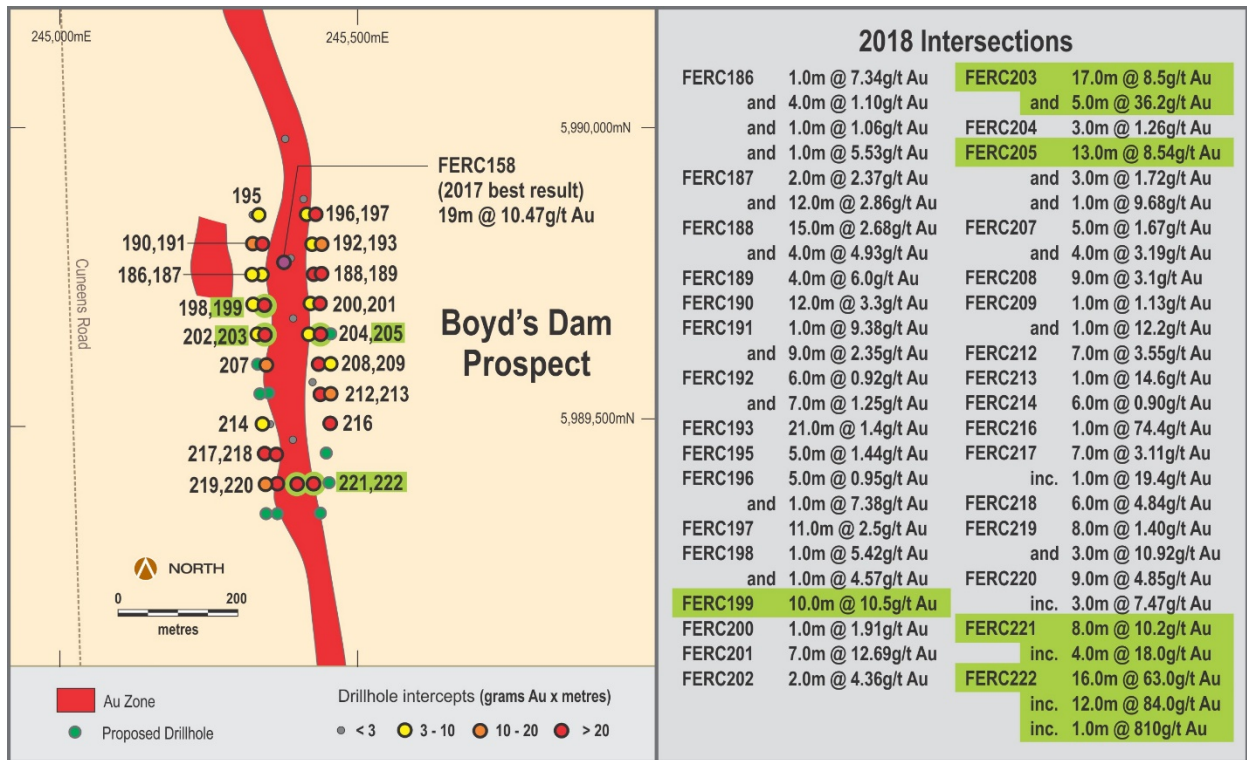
245,000mE

245,500mE

5,990,000mN

5,989,500mN

Cuneens Road

FERC158
(2017 best result)
19m @ 10.47g/t Au

195
196,197
190,191
192,193
186,187
188,189
198,199
200,201
202,203
204,205
207
208,209
212,213
214
216
217,218
219,220
221,222

Boyd's Dam Prospect

NORTH

0 200
metres

Au Zone
Proposed Drillhole

Drillhole intercepts (grams Au x metres)
< 3 3 - 10 10 - 20 > 20

2018 Intersections

FERC186 1.0m @ 7.34g/t Au
and 4.0m @ 1.10g/t Au
and 1.0m @ 1.06g/t Au
and 1.0m @ 5.53g/t Au
FERC187 2.0m @ 2.37g/t Au
and 12.0m @ 2.86g/t Au
FERC188 15.0m @ 2.68g/t Au
and 4.0m @ 4.93g/t Au
FERC189 4.0m @ 6.0g/t Au
FERC190 12.0m @ 3.3g/t Au
FERC191 1.0m @ 9.38g/t Au
and 9.0m @ 2.35g/t Au
FERC192 6.0m @ 0.92g/t Au
and 7.0m @ 1.25g/t Au
FERC193 21.0m @ 1.4g/t Au
FERC195 5.0m @ 1.44g/t Au
FERC196 5.0m @ 0.95g/t Au
and 1.0m @ 7.38g/t Au
FERC197 11.0m @ 2.5g/t Au
FERC198 1.0m @ 5.42g/t Au
and 1.0m @ 4.57g/t Au
FERC199 10.0m @ 10.5g/t Au
FERC200 1.0m @ 1.91g/t Au
FERC201 7.0m @ 12.69g/t Au
FERC202 2.0m @ 4.36g/t Au

FERC203 17.0m @ 8.5g/t Au
and 5.0m @ 36.2g/t Au
FERC204 3.0m @ 1.26g/t Au
FERC205 13.0m @ 8.54g/t Au
and 3.0m @ 1.72g/t Au
and 1.0m @ 9.68g/t Au
FERC207 5.0m @ 1.67g/t Au
and 4.0m @ 3.19g/t Au
FERC208 9.0m @ 3.1g/t Au
FERC209 1.0m @ 1.13g/t Au
and 1.0m @ 12.2g/t Au
FERC212 7.0m @ 3.55g/t Au
FERC213 1.0m @ 14.6g/t Au
FERC214 6.0m @ 0.90g/t Au
FERC216 1.0m @ 74.4g/t Au
FERC217 7.0m @ 3.11g/t Au
inc. 1.0m @ 19.4g/t Au
FERC218 6.0m @ 4.84g/t Au
FERC219 8.0m @ 1.40g/t Au
and 3.0m @ 10.92g/t Au
FERC220 9.0m @ 4.85g/t Au
inc. 3.0m @ 7.47g/t Au
FERC221 8.0m @ 10.2g/t Au
inc. 4.0m @ 18.0g/t Au
FERC222 16.0m @ 63.0g/t Au
inc. 12.0m @ 84.0g/t Au
inc. 1.0m @ 810g/t Au